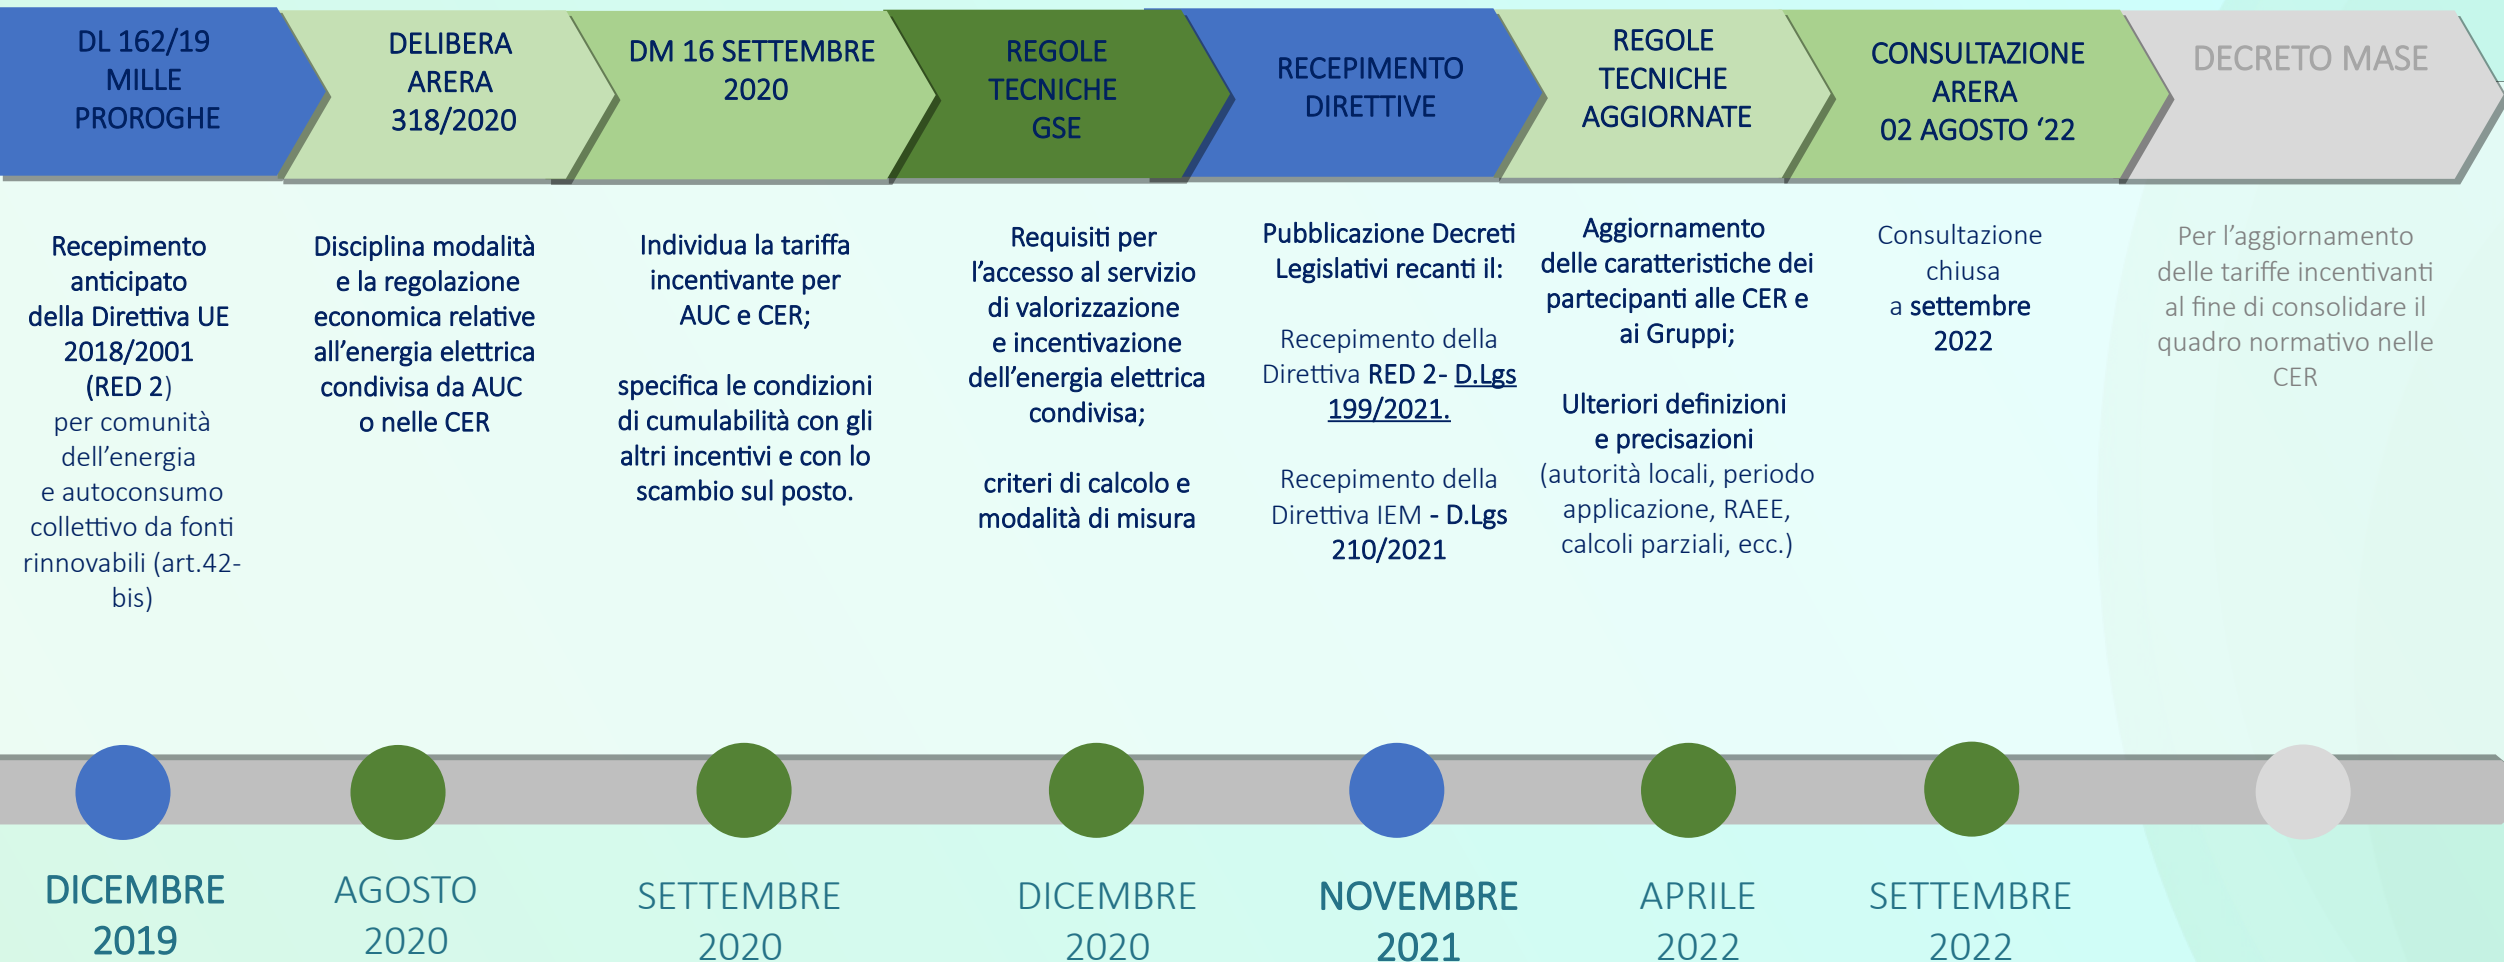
DL 162/19 MILLE PROROGHE

DELIBERA ARERA 318/2020

DM 16 SETTEMBRE 2020

REGOLE TECNICHE GSE

RECEPIMENTO DIRETTIVE

REGOLE TECNICHE AGGIORNATE

CONSULTAZIONE ARERA 02 AGOSTO ‘22

DECRETO MASE

Recepimento anticipato della Direttiva UE 2018/2001 (RED 2) per comunità dell’energia e autoconsumo collettivo da fonti rinnovabili (art.42-bis)

Disciplina modalità e la regolazione economica relative all’energia elettrica condivisa da AUC o nelle CER

Individua la tariffa incentivante per AUC e CER;

specifica le condizioni di cumulabilità con gli altri incentivi e con lo scambio sul posto.

Requisiti per l’accesso al servizio di valorizzazione e incentivazione dell’energia elettrica condivisa;

criteri di calcolo e modalità di misura

Pubblicazione Decreti Legislativi recanti il:

Recepimento della Direttiva RED 2- D.Lgs 199/2021.

Recepimento della Direttiva IEM - D.Lgs 210/2021

Aggiornamento delle caratteristiche dei partecipanti alle CER e ai Gruppi;

Ulteriori definizioni e precisazioni (autorità locali, periodo applicazione, RAEE, calcoli parziali, ecc.)

Consultazione chiusa a settembre 2022

Per l’aggiornamento delle tariffe incentivanti al fine di consolidare il quadro normativo nelle CER

DICEMBRE 2019

AGOSTO 2020

SETTEMBRE 2020

DICEMBRE 2020

NOVEMBRE 2021

APRILE 2022

SETTEMBRE 2022